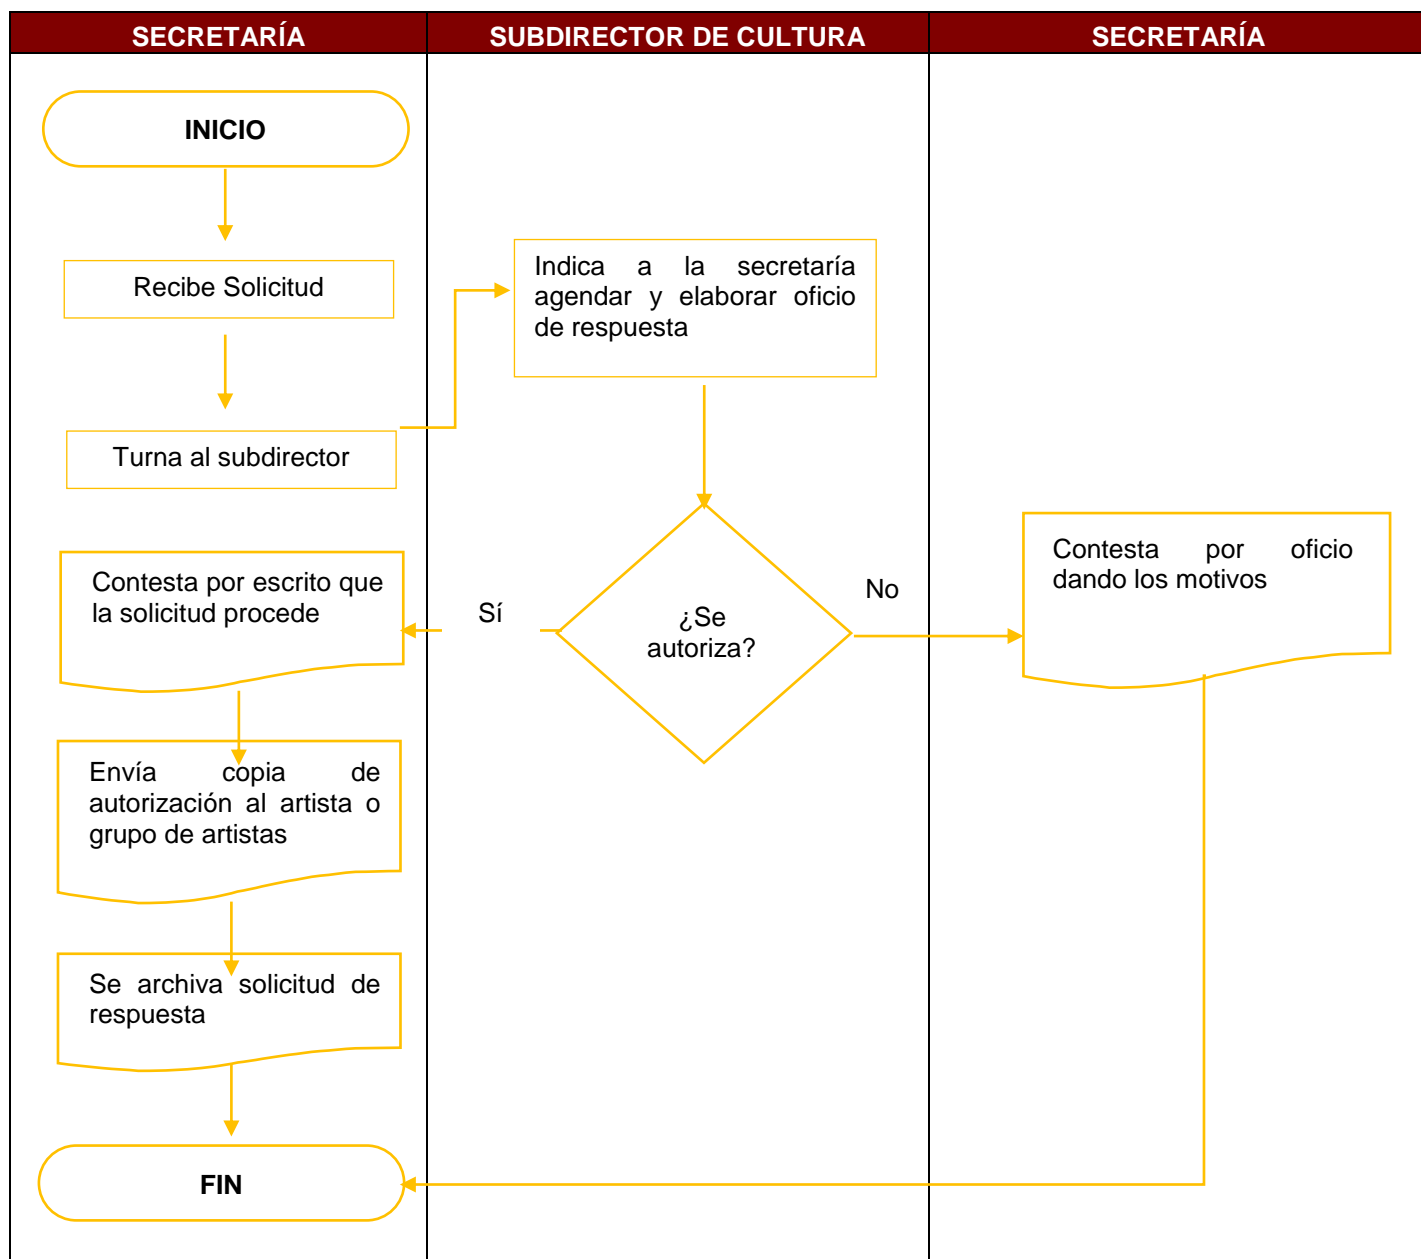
SECRETARÍA

SUBDIRECTOR DE CULTURA

SECRETARÍA

INICIO

Recibe Solicitud

Turna al subdirector

Indica a la secretaría agendar y elaborar oficio de respuesta

¿Se autoriza?

Sí

No

Contesta por escrito que la solicitud procede

Contesta por oficio dando los motivos

Envía copia de autorización al artista o grupo de artistas

Se archiva solicitud de respuesta

FIN